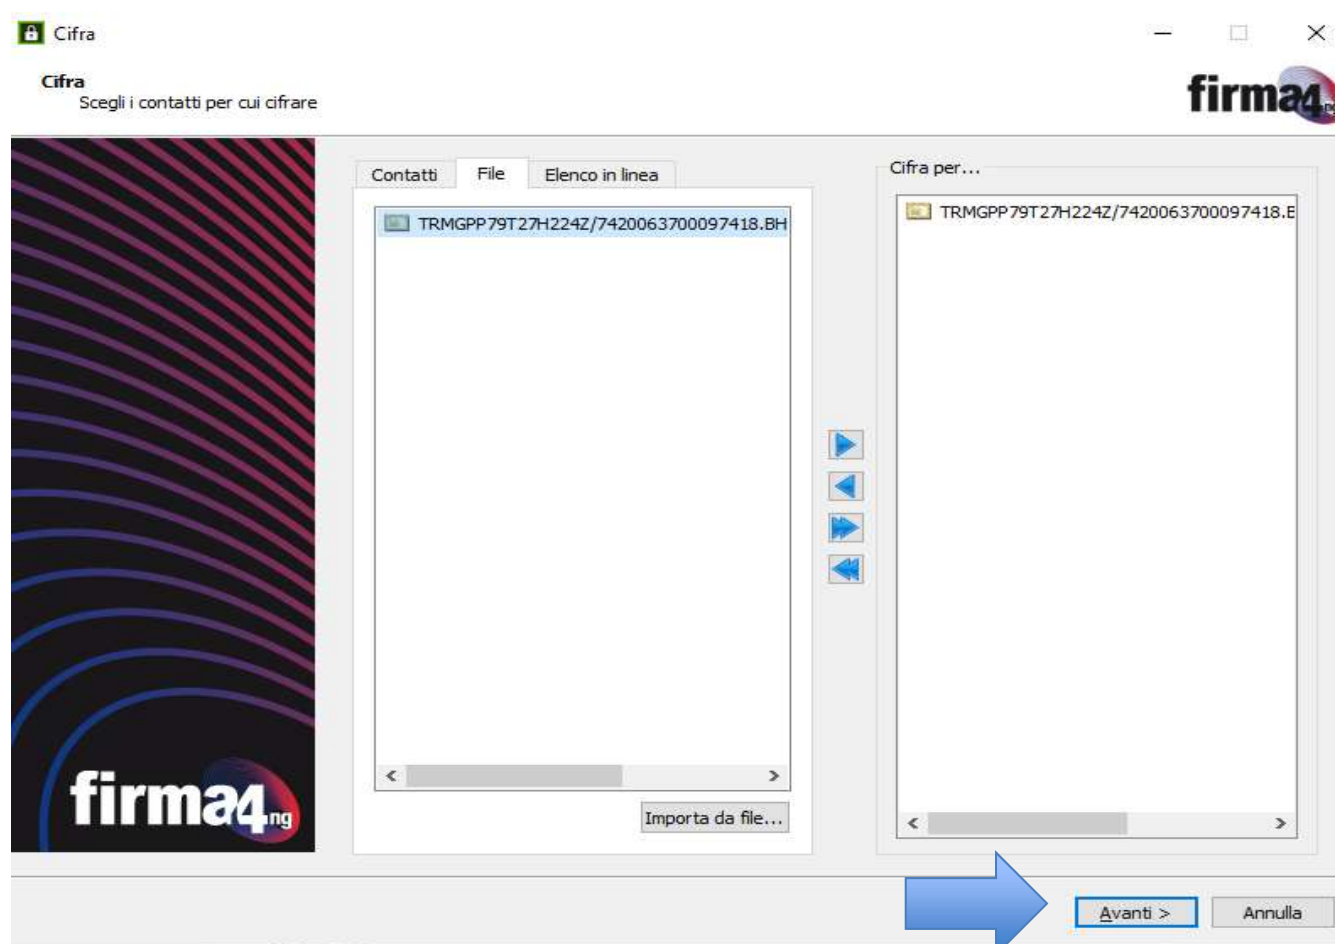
Cifra

Cifra
Scegli i contatti per cui cifrare

firma4

Contatti | File | Elenco in linea

TRMGPP79T27H224Z/7420063700097418.BH

Importa da file...

Cifra per...

TRMGPP79T27H224Z/7420063700097418.E

firma4ng

Avanti >

Annulla